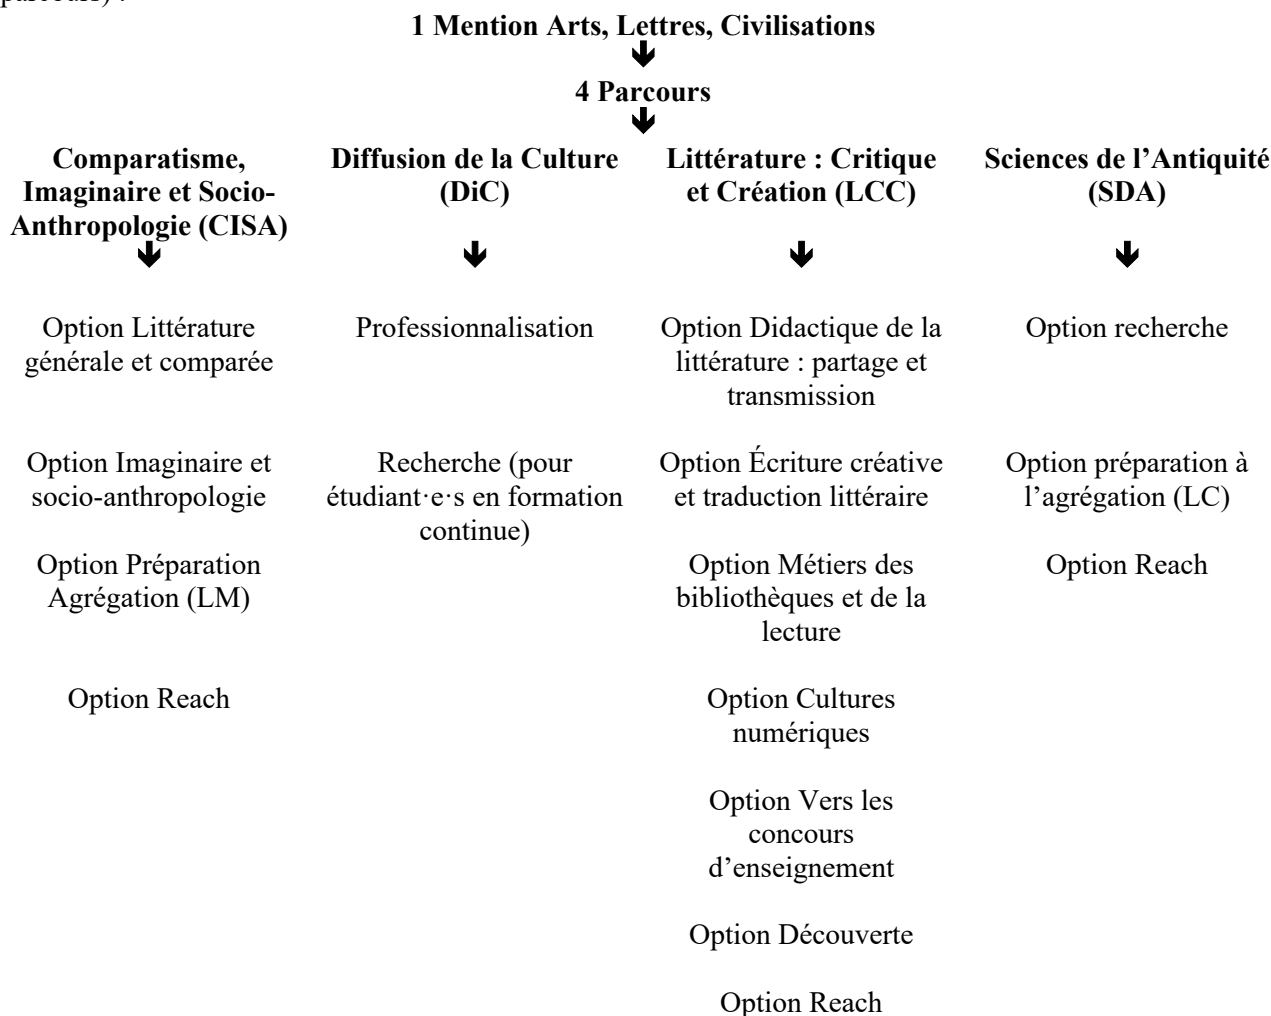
parcours) :

1 Mention Arts, Lettres, Civilisations

4 Parcours

Comparatisme, Imaginaire et Socio-Anthropologie (CISA)

Option Littérature générale et comparée

Option Imaginaire et socio-anthropologie

Option Préparation Agrégation (LM)

Option Reach

Diffusion de la Culture (DiC)

Professionnalisation

Recherche (pour étudiant·e·s en formation continue)

Littérature : Critique et Création (LCC)

Option Didactique de la littérature : partage et transmission

Option Écriture créative et traduction littéraire

Option Métiers des bibliothèques et de la lecture

Option Cultures numériques

Option Vers les concours d'enseignement

Option Découverte

Option Reach

Sciences de l'Antiquité (SDA)

Option recherche

Option préparation à l'agrégation (LC)

Option Reach